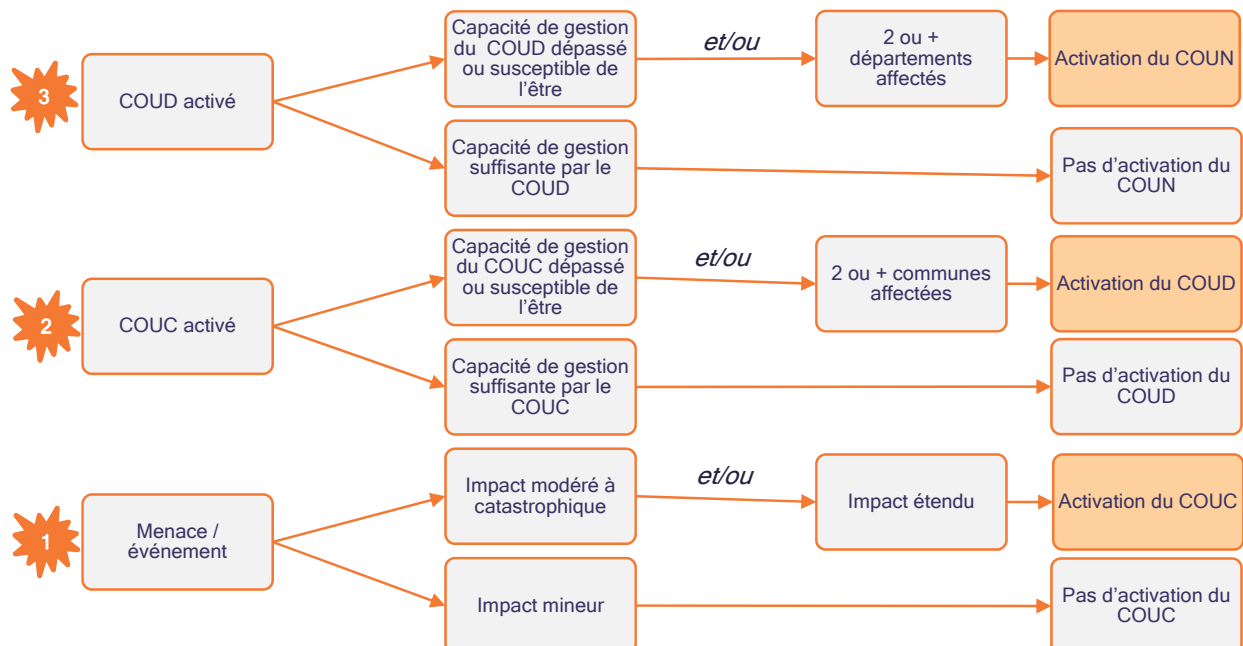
3

COUD activé

Capacité de gestion du COUD dépassé ou susceptible de l'être

et/ou

2 ou + départements affectés

Activation du COUN

Capacité de gestion suffisante par le COUD

Pas d'activation du COUN

2

COUC activé

Capacité de gestion du COUC dépassé ou susceptible de l'être

et/ou

2 ou + communes affectées

Activation du COUD

Capacité de gestion suffisante par le COUC

Pas d'activation du COUD

1

Menace / événement

Impact modéré à catastrophique

et/ou

Impact étendu

Activation du COUC

Impact mineur

Pas d'activation du COUC